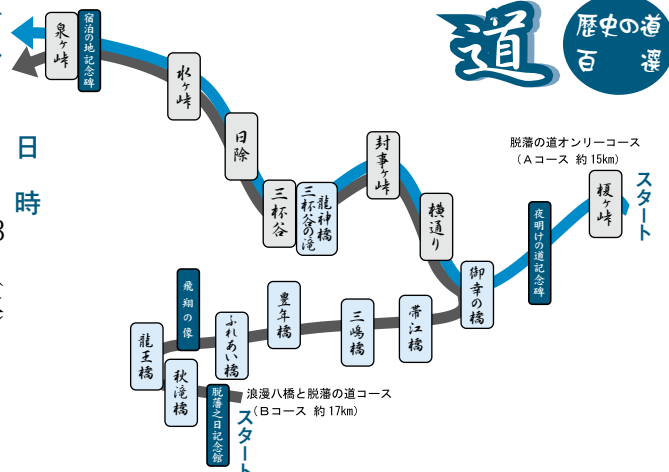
道

歴史の道
百選

泉ヶ峠

宿泊の地記念碑

水ヶ峠

日除

三杯谷

龍神橋

三杯谷の滝

封事ヶ峠

横通り

御幸の橋

夜明けの道記念碑

榎ヶ峠

スタート

脱藩の道オンリーコース
（Aコース 約15km）

日

時

飛翔の像

ふれあい橋

豊年橋

三嶋橋

帯江橋

龍王橋

秋滝橋

脱藩之日記念館

浪漫八橋と脱藩の道コース
（Bコース 約17km）

スタート